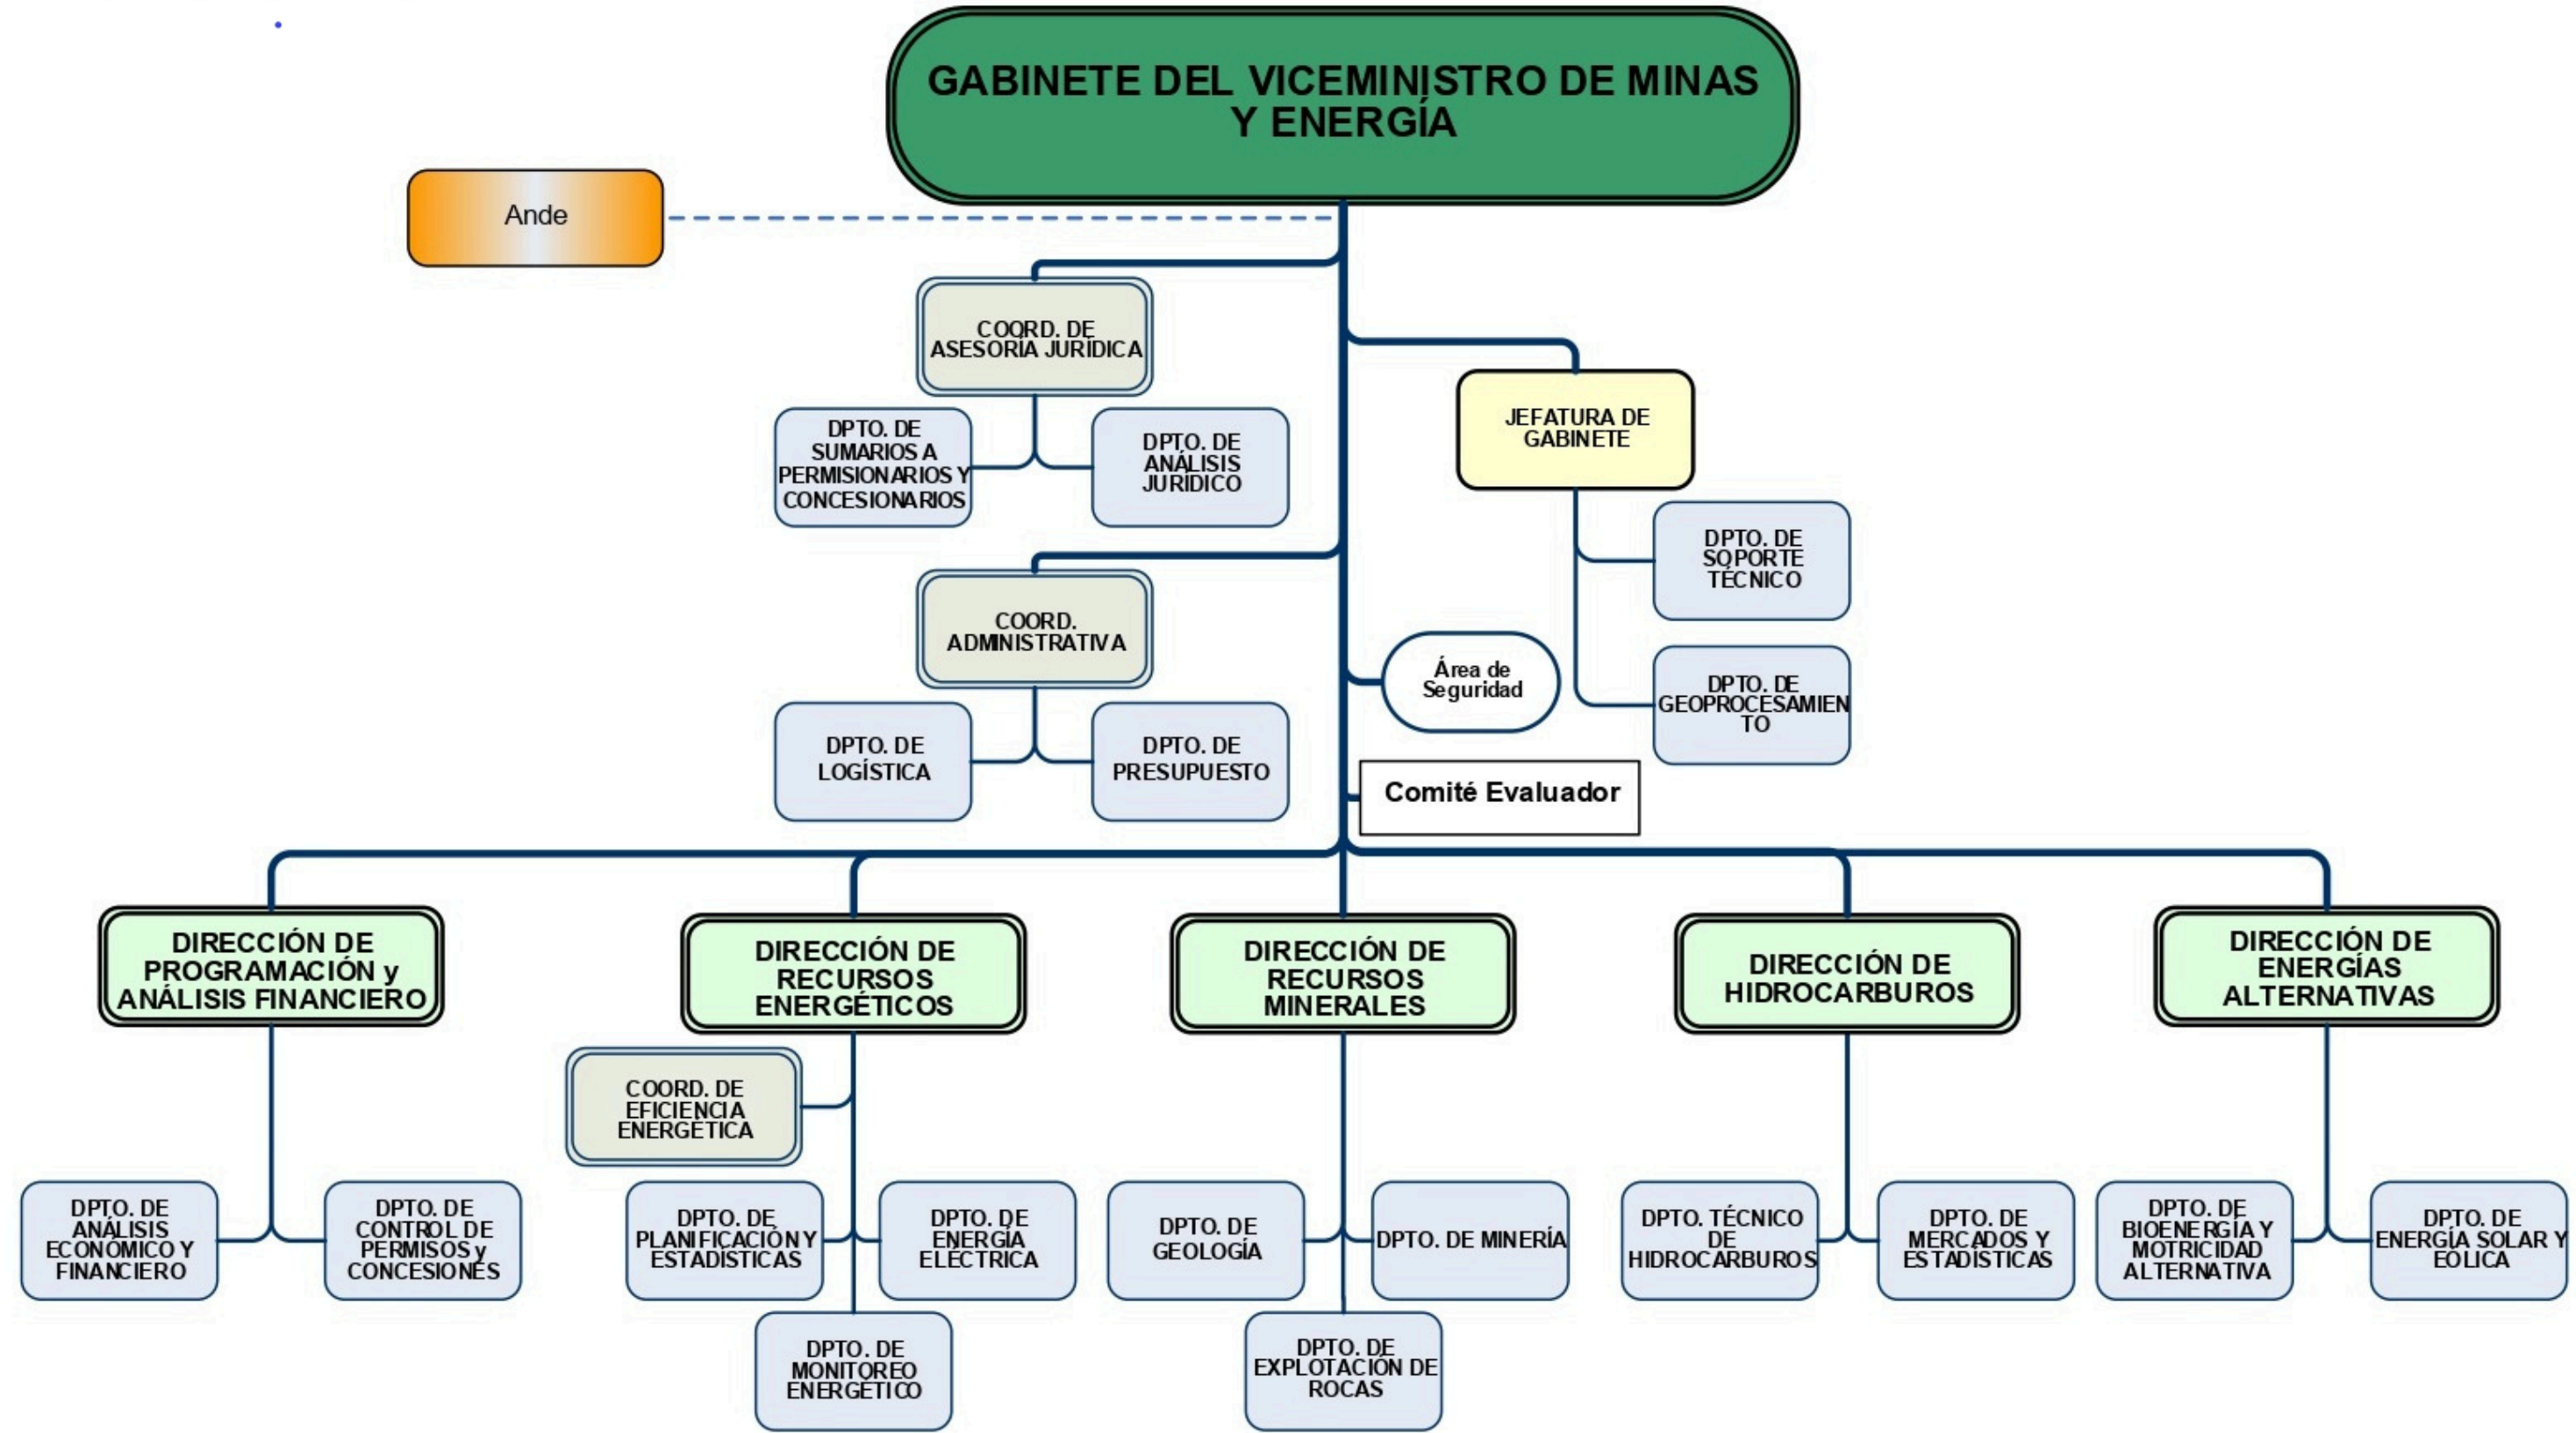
GABINETE DEL VICEMINISTRO DE MINAS Y ENERGÍA

Ande

COORD. DE ASESORÍA JURÍDICA

DPTO. DE SUMARIOS A PERMISIONARIOS Y CONCESIONARIOS

DPTO. DE ANÁLISIS JURÍDICO

JEFATURA DE GABINETE

DPTO. DE SOPORTE TÉCNICO

DPTO. DE GEOPROCESAMIENTO

COORD. ADMINISTRATIVA

DPTO. DE LOGÍSTICA

DPTO. DE PRESUPUESTO

Área de Seguridad

Comité Evaluador

DIRECCIÓN DE PROGRAMACIÓN y ANÁLISIS FINANCIERO

DPTO. DE ANÁLISIS ECONÓMICO Y FINANCIERO

DPTO. DE CONTROL DE PERMISOS y CONCESIONES

DIRECCIÓN DE RECURSOS ENERGÉTICOS

COORD. DE EFICIENCIA ENERGÉTICA

DPTO. DE PLANIFICACIÓN Y ESTADÍSTICAS

DPTO. DE ENERGÍA ELÉCTRICA

DPTO. DE MONITOREO ENERGÉTICO

DIRECCIÓN DE RECURSOS MINERALES

DPTO. DE GEOLOGÍA

DPTO. DE MINERÍA

DPTO. DE EXPLOTACIÓN DE ROCAS

DIRECCIÓN DE HIDROCARBUROS

DPTO. TÉCNICO DE HIDROCARBUROS

DPTO. DE MERCADOS Y ESTADÍSTICAS

DIRECCIÓN DE ENERGÍAS ALTERNATIVAS

DPTO. DE BIOENERGÍA Y MOTRICIDAD ALTERNATIVA

DPTO. DE ENERGÍA SOLAR Y EÓLICA